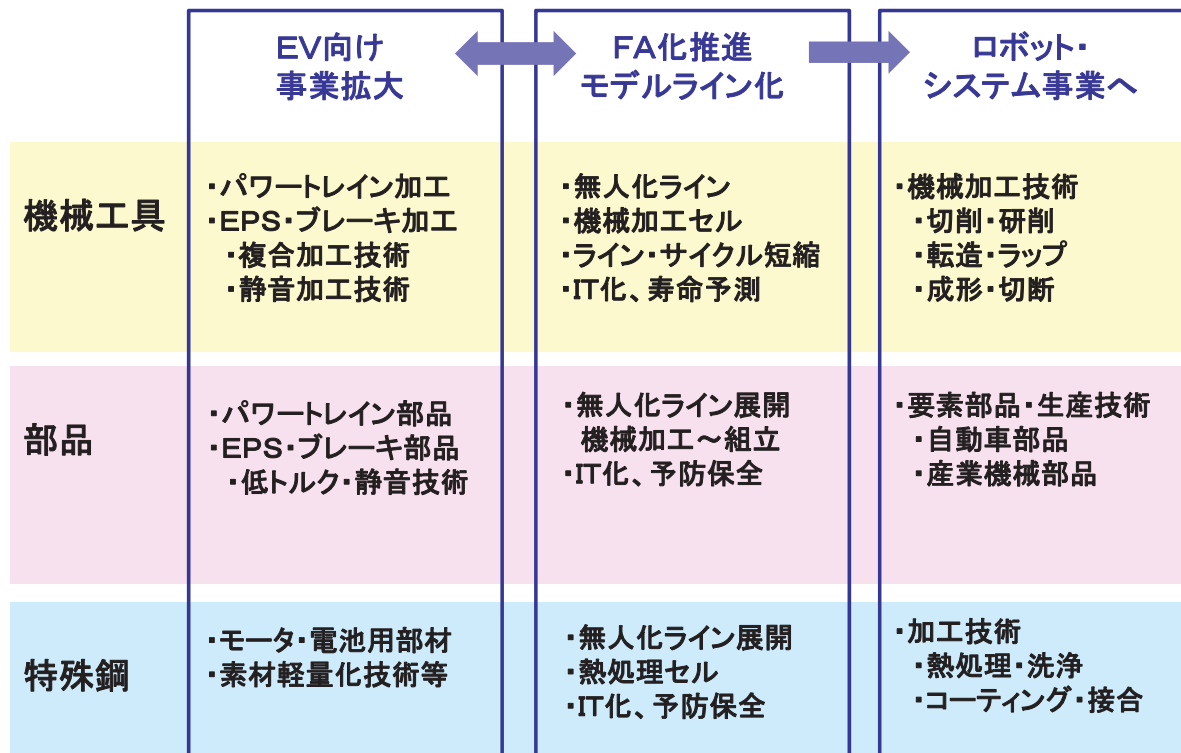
|  | EV向け事業拡大 | FA化推進モデルライン化 | ロボット・システム事業へ |
|---|---|---|---|
| 機械工具 | ・パワートレイン加工<br>・EPS・ブレーキ加工<br>・複合加工技術<br>・静音加工技術 | ・無人化ライン<br>・機械加工セル<br>・ライン・サイクル短縮<br>・IT化、寿命予測 | ・機械加工技術<br>・切削・研削<br>・転造・ラップ<br>・成形・切断 |
| 部品 | ・パワートレイン部品<br>・EPS・ブレーキ部品<br>・低トルク・静音技術 | ・無人化ライン展開<br>機械加工～組立<br>・IT化、予防保全 | ・要素部品・生産技術<br>・自動車部品<br>・産業機械部品 |
| 特殊鋼 | ・モータ・電池用部材<br>・素材軽量化技術等 | ・無人化ライン展開<br>・熱処理セル<br>・IT化、予防保全 | ・加工技術<br>・熱処理・洗浄<br>・コーティング・接合 |